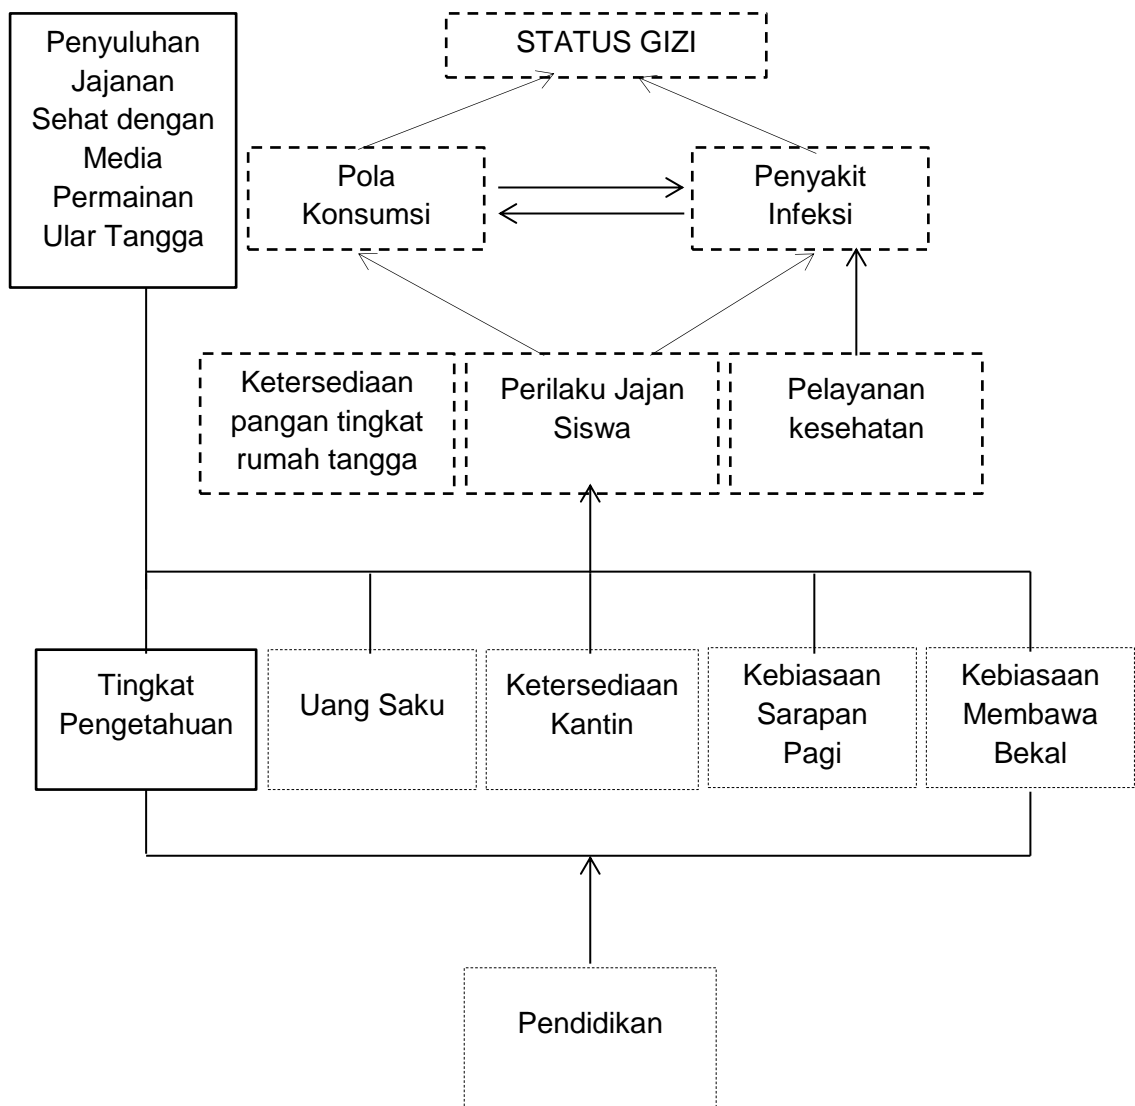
Penyuluhan Jajanan Sehat dengan Media Permainan Ular Tangga

STATUS GIZI

Pola Konsumsi

Penyakit Infeksi

Ketersediaan pangan tingkat rumah tangga

Perilaku Jajan Siswa

Pelayanan kesehatan

Tingkat Pengetahuan

Uang Saku

Ketersediaan Kantin

Kebiasaan Sarapan Pagi

Kebiasaan Membawa Bekal

Pendidikan